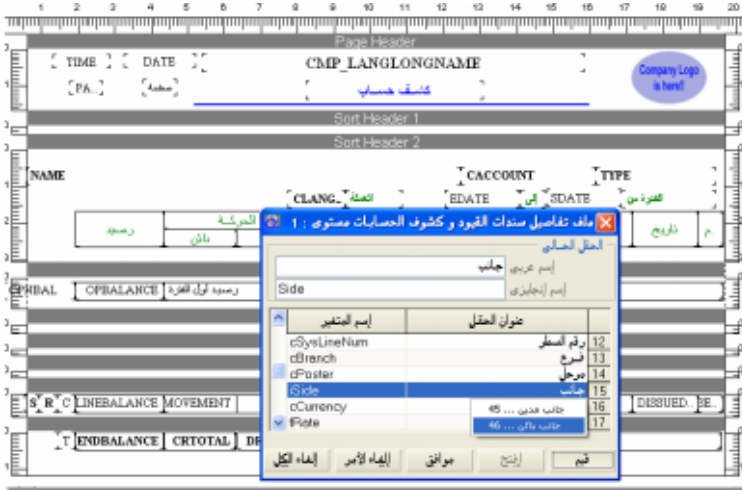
1 2 3 4 5 6 7 8 9 10 11 12 13 14 15 16 17 18 19 20

Page Header

TIME DATE CMP_LANGLONGNAME

PA.. صفحة كشف حساب

Company Logo is here!!

Sort Header 1

Sort Header 2

NAME CACCOUNT TYPE

CLANG.. العملة EDATE إلى SDATE الفترة من

رصيد الحركة مدين دائن تاريخ م

BBAL OPBALANCE رصيد أول الفترة

S R C LINEBALANCE MOVEMENT DISSUED. BE.

T ENDBALANCE CRTOTAL DR

ملف تفاصيل سندات القيود و كشوف الحسابات مستوى : 1

الحقل الحالي

إسم عربي جانب

إسم إنجليزي Side

| | عنوان الحقل | إسم المتغير |
|---|---|---|
| 12 | رقم السطر | cSysLineNum |
| 13 | فرع | cBranch |
| 14 | مرحل | cPoster |
| 15 | جانب | iSide |
| 16 | | cCurrency |
| 17 | | fRate |

جانب مدين ... 45

جانب دائن ... 46

قيم إدخل موافق إلغاء الأمر إلغاء الكل